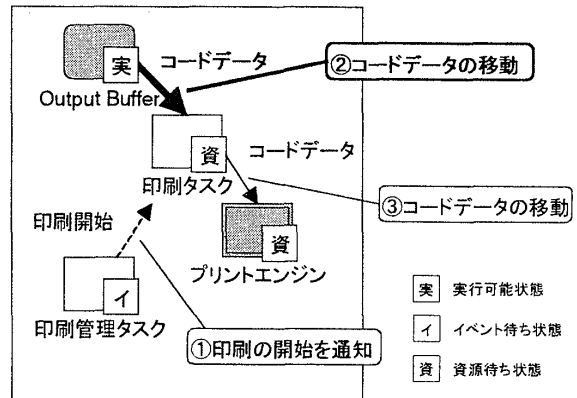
実
コードデータ
②コードデータの移動
Output Buffer
資
コードデータ
印刷タスク
③コードデータの移動
印刷開始
資
プリントエンジン
イ
印刷管理タスク
①印刷の開始を通知
実 実行可能状態
イ イベント待ち状態
資 資源待ち状態